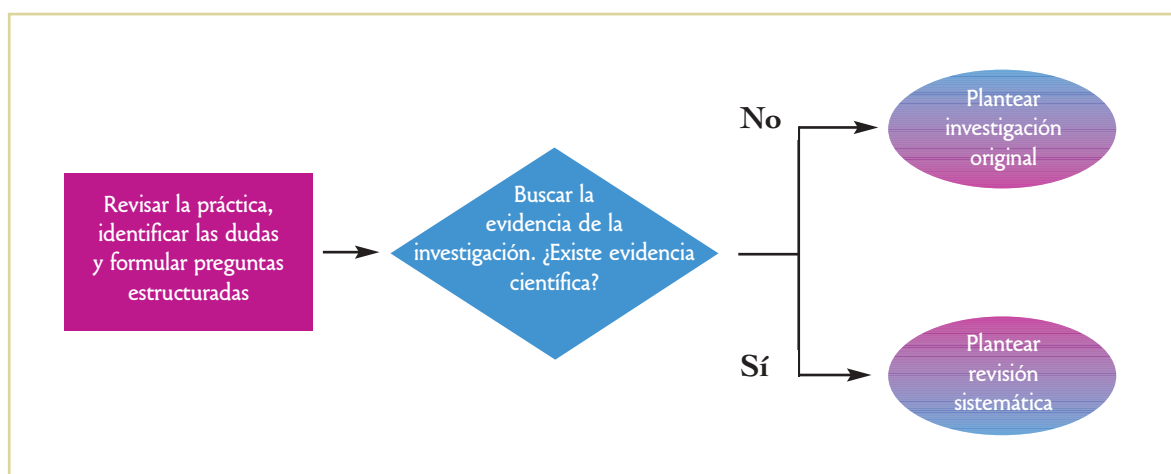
Revisar la práctica, identificar las dudas y formular preguntas estructuradas

Buscar la evidencia de la investigación. ¿Existe evidencia científica?

No

Plantear investigación original

Sí

Plantear revisión sistemática